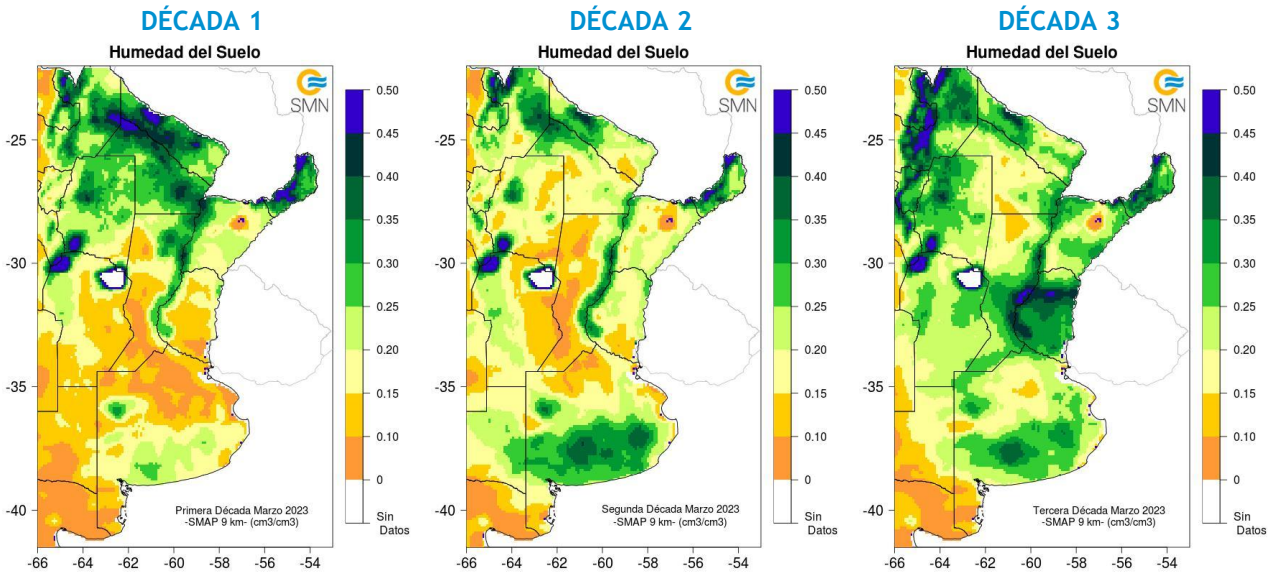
DÉCADA 1

Humedad del Suelo

SMN

0.50
0.45
0.40
0.35
0.30
0.25
0.20
0.15
0.10
0
Sin Datos

-25
-30
-35
-40

-66 -64 -62 -60 -58 -56 -54

Primera Década Marzo 2023
-SMAP 9 km- (cm3/cm3)

DÉCADA 2

Humedad del Suelo

SMN

0.50
0.45
0.40
0.35
0.30
0.25
0.20
0.15
0.10
0
Sin Datos

-25
-30
-35
-40

-66 -64 -62 -60 -58 -56 -54

Segunda Década Marzo 2023
-SMAP 9 km- (cm3/cm3)

DÉCADA 3

Humedad del Suelo

SMN

0.50
0.45
0.40
0.35
0.30
0.25
0.20
0.15
0.10
0
Sin Datos

-25
-30
-35
-40

-66 -64 -62 -60 -58 -56 -54

Tercera Década Marzo 2023
-SMAP 9 km- (cm3/cm3)